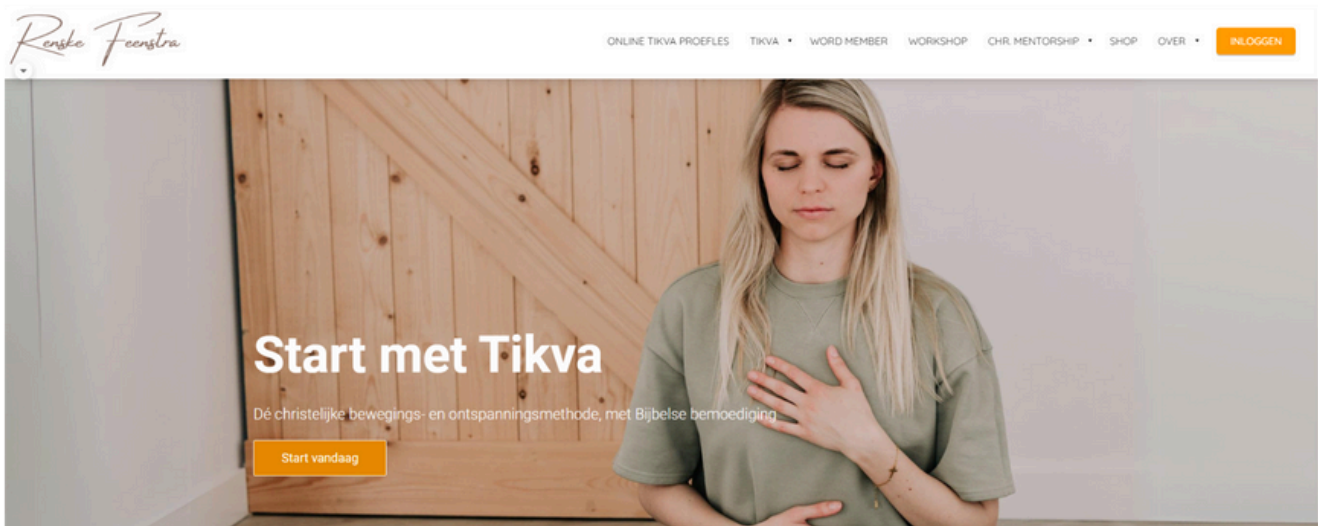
Renske Feenstra

ONLINE TIKVA PROEFLES TIKVA WORD MEMBER WORKSHOP CHR. MENTORSHIP SHOP OVER INLOGGEN

Start met Tikva

Dé christelijke bewegings- en ontspanningsmethode, met Bijbelse bemoediging

Start vandaag